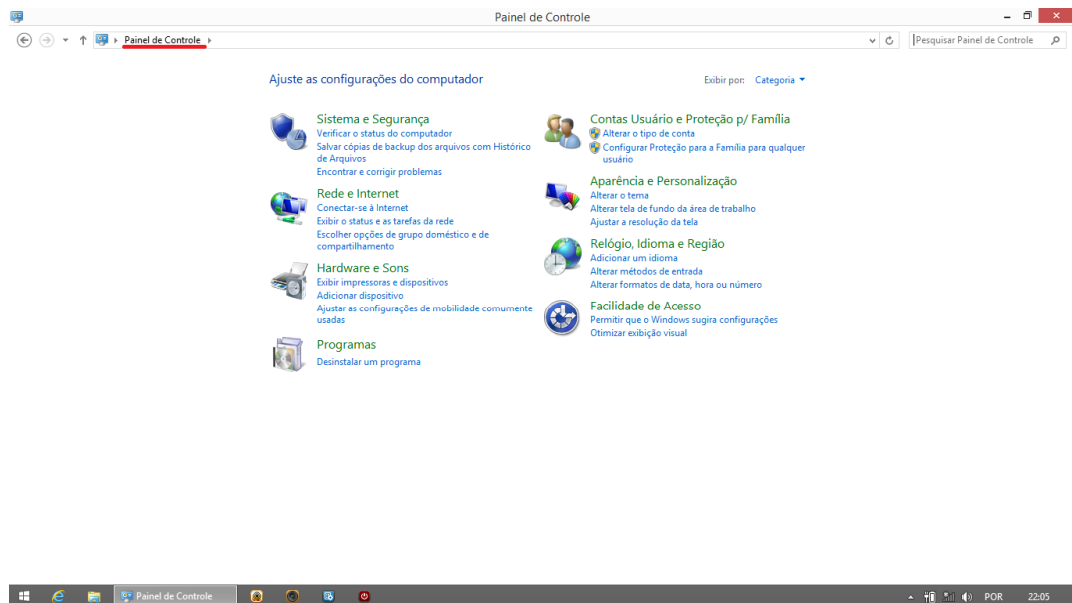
Painel de Controle

Painel de Controle

Pesquisar Painel de Controle

Ajuste as configurações do computador

Exibir por: Categoria

Sistema e Segurança
Verificar o status do computador
Salvar cópias de backup dos arquivos com Histórico de Arquivos
Encontrar e corrigir problemas

Rede e Internet
Conectar-se à Internet
Exibir o status e as tarefas da rede
Escolher opções de grupo doméstico e de compartilhamento

Hardware e Sons
Exibir impressoras e dispositivos
Adicionar dispositivo
Ajustar as configurações de mobilidade comumente usadas

Programas
Desinstalar um programa

Contas Usuário e Proteção p/ Família
Alterar o tipo de conta
Configurar Proteção para a Família para qualquer usuário

Aparência e Personalização
Alterar o tema
Alterar tela de fundo da área de trabalho
Ajustar a resolução da tela

Relógio, Idioma e Região
Adicionar um idioma
Alterar métodos de entrada
Alterar formatos de data, hora ou número

Facilidade de Acesso
Permitir que o Windows sugira configurações
Otimizar exibição visual

Painel de Controle

POR 22:05